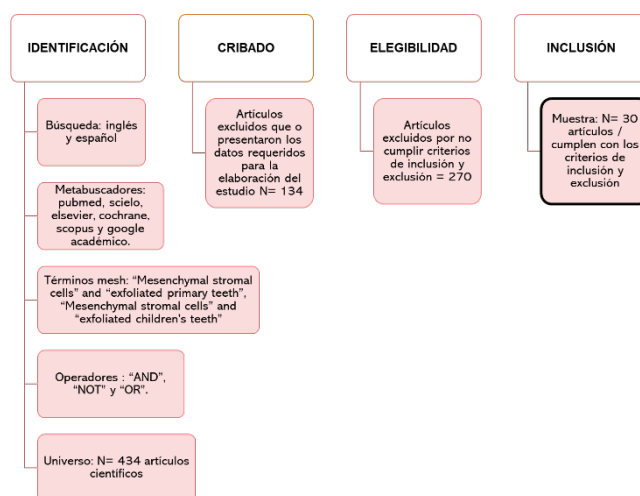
IDENTIFICACIÓN

CRIBADO

ELEGIBILIDAD

INCLUSIÓN

Búsqueda: inglés y español

Artículos excluidos que o presentaron los datos requeridos para la elaboración del estudio N= 134

Artículos excluidos por no cumplir criterios de inclusión y exclusión = 270

Muestra: N= 30 artículos / cumplen con los criterios de inclusión y exclusión

Metabuscadores: pubmed, scielo, elsevier, cochrane, scopus y google académico.

Términos mesh: "Mesenchymal stromal cells" and "exfoliated primary teeth", "Mesenchymal stromal cells" and "exfoliated children's teeth"

Operadores : "AND", "NOT" y "OR".

Universo: N= 434 artículos científicos